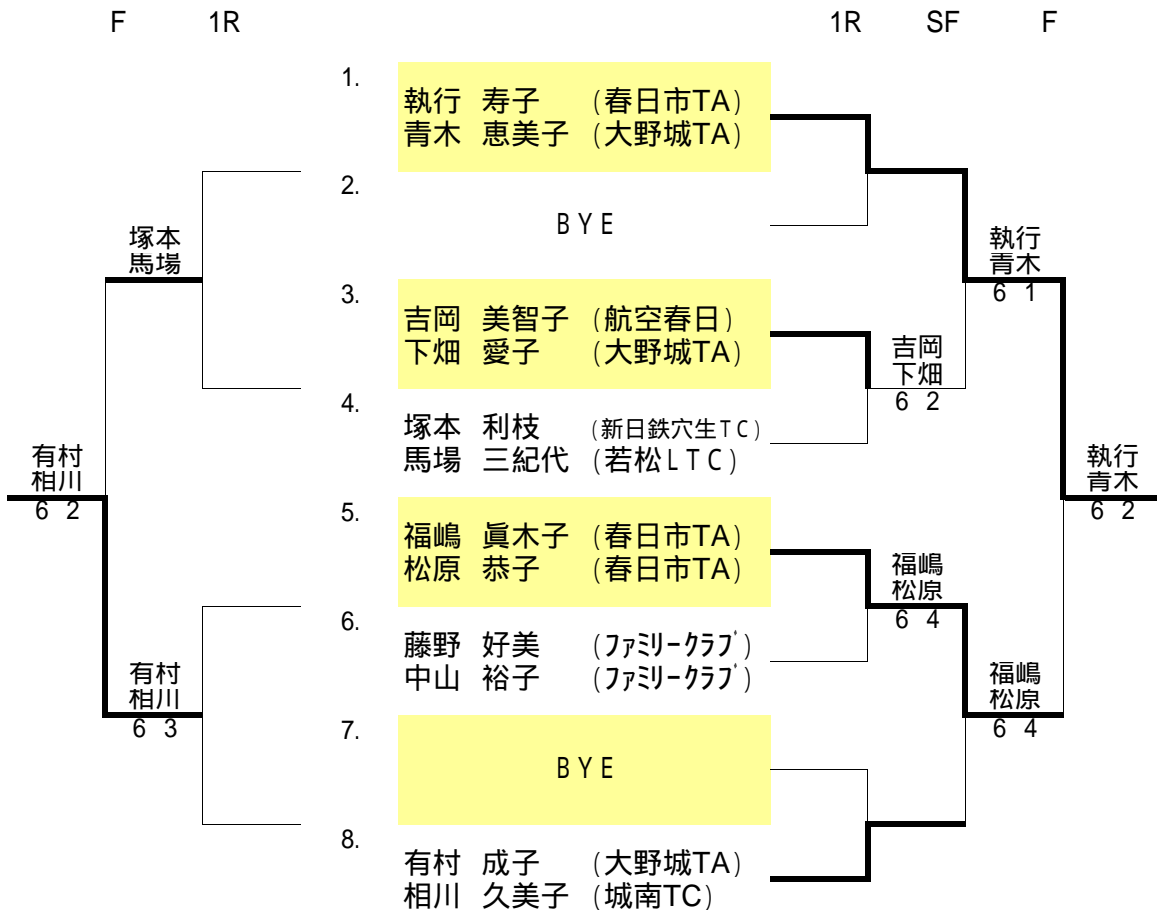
F　　1R

1R　　SF　　F

1.
執行　寿子　（春日市TA）
青木　恵美子　（大野城TA）

2.
BYE

3.
吉岡　美智子　（航空春日）
下畑　愛子　（大野城TA）

4.
塚本　利枝　（新日鉄穴生TC）
馬場　三紀代　（若松LTC）

5.
福嶋　眞木子　（春日市TA）
松原　恭子　（春日市TA）

6.
藤野　好美　（ﾌｧﾐﾘｰｸﾗﾌﾞ）
中山　裕子　（ﾌｧﾐﾘｰｸﾗﾌﾞ）

7.
BYE

8.
有村　成子　（大野城TA）
相川　久美子　（城南TC）

塚本
馬場

有村
相川
6　3

有村
相川
6　2

執行
青木
6　1

吉岡
下畑
6　2

福嶋
松原
6　4

福嶋
松原
6　4

執行
青木
6　2